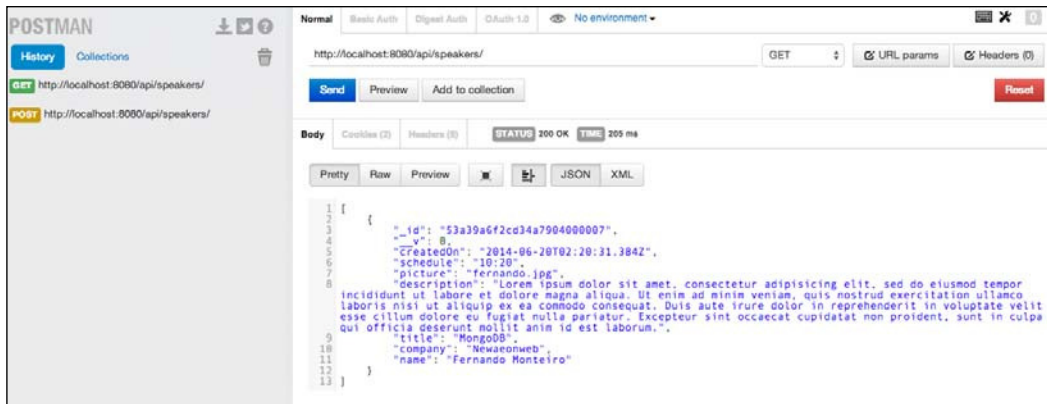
POSTMAN

History Collections

GET http://localhost:8080/api/speakers/

POST http://localhost:8080/api/speakers/

Normal Basic Auth Digest Auth OAuth 1.0 No environment

http://localhost:8080/api/speakers/ GET URL params Headers (0)

Send Preview Add to collection Reset

Body Cookies (2) Headers (8) STATUS 200 OK TIME 205 ms

Pretty Raw Preview JSON XML

1 [
2 {
3 "_id": "53a39a6f2cd34a7904000007",
4 "__v": 0,
5 "createdOn": "2014-06-20T02:20:31.384Z",
6 "schedule": "10:20",
7 "picture": "fernando.jpg",
8 "description": "Lorem ipsum dolor sit amet, consectetur adipisicing elit, sed do eiusmod tempor incididunt ut labore et dolore magna aliqua. Ut enim ad minim veniam, quis nostrud exercitation ullamco laboris nisi ut aliquip ex ea commodo consequat. Duis aute irure dolor in reprehenderit in voluptate velit esse cillum dolore eu fugiat nulla pariatur. Excepteur sint occaecat cupidatat non proident, sunt in culpa qui officia deserunt mollit anim id est laborum.",
9 "title": "MongoDB",
10 "company": "Newaeonweb",
11 "name": "Fernando Monteiro"
12 }
13 ]